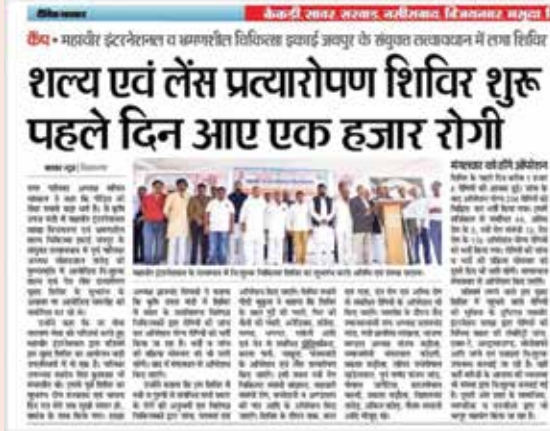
दैनिक भास्कर

केकड़ी, सावर, सरवाड़, नसीराबाद, बिजयनगर, भिनाय

कैंप • महावीर इंटरनेशनल व भगवान महावीर विकित्सा इकाई जयपुर के संयुक्त तत्वावधान में लगा शिविर

शल्य एवं लेंस प्रत्यारोपण शिविर शुरू पहले दिन आए एक हजार रोगी

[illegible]